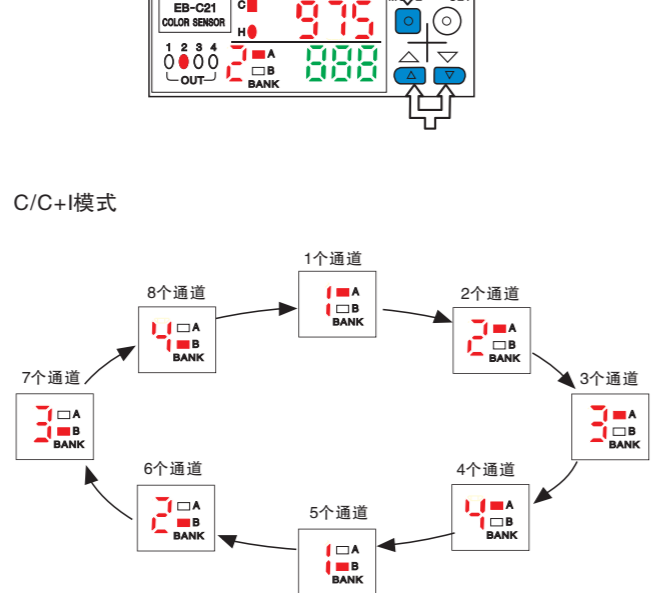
EB-C21
COLOR SENSOR
C
H
975
1 2 3 4
OUT
2 A
B
BANK
888

C/C+I模式

1个通道
1 A
B
BANK

2个通道
2 A
B
BANK

3个通道
3 A
B
BANK

4个通道
4 A
B
BANK

5个通道
1 A
B
BANK

6个通道
2 A
B
BANK

7个通道
3 A
B
BANK

8个通道
4 A
B
BANK